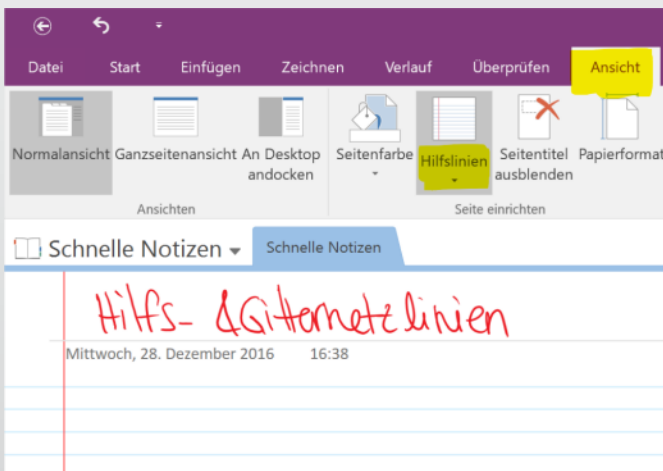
Datei Start Einfügen Zeichnen Verlauf Überprüfen Ansicht

Normalansicht Ganzseitenansicht An Desktop andocken

Ansichten

Seitenfarbe Hilfslinien Seitentitel ausblenden Papierformat

Seite einrichten

Schnelle Notizen

Schnelle Notizen

Hilfs- &Gitternetzlinien

Mittwoch, 28. Dezember 2016 16:38